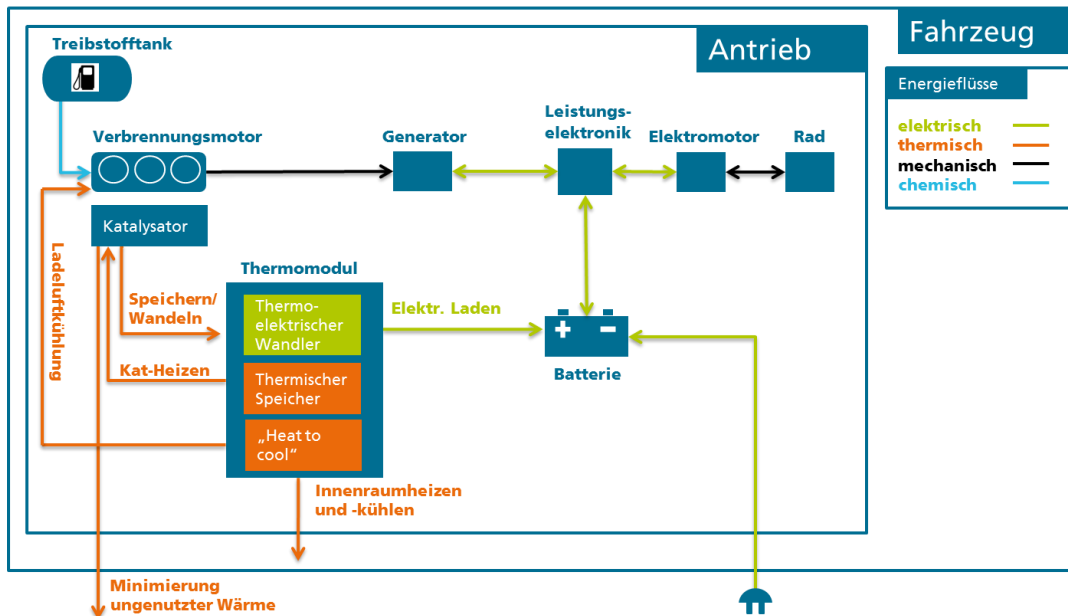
Fahrzeug

Antrieb

Energieflüsse

elektrisch
thermisch
mechanisch
chemisch

Treibstofftank

Verbrennungsmotor

Generator

Leistungselektronik

Elektromotor

Rad

Katalysator

Ladeluftkühlung

Thermomodul

Speichern/ Wandeln

Thermoelektrischer Wandler

Elektr. Laden

Kat-Heizen

Thermischer Speicher

„Heat to cool"

Batterie

Innenraumheizen und -kühlen

Minimierung ungenutzter Wärme